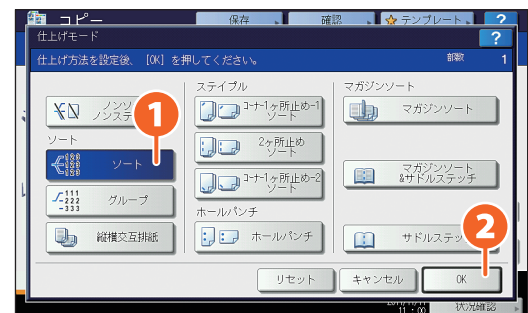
コピー
保存
確認
テンプレート
?
仕上げモード
?
仕上げ方法を設定後、［OK］を押してください。
部数
1
ノンソート ノンステ
1
ソート
ソート
グループ
縦横交互排紙
ステイプル
コーナー1ヶ所止め-1 ソート
2ヶ所止め ソート
コーナー1ヶ所止め-2 ソート
ホールパンチ
ホールパンチ
マガジンソート
マガジンソート
マガジンソート &サドルステッチ
サドルステッ
2
リセット
キャンセル
OK
状況確認